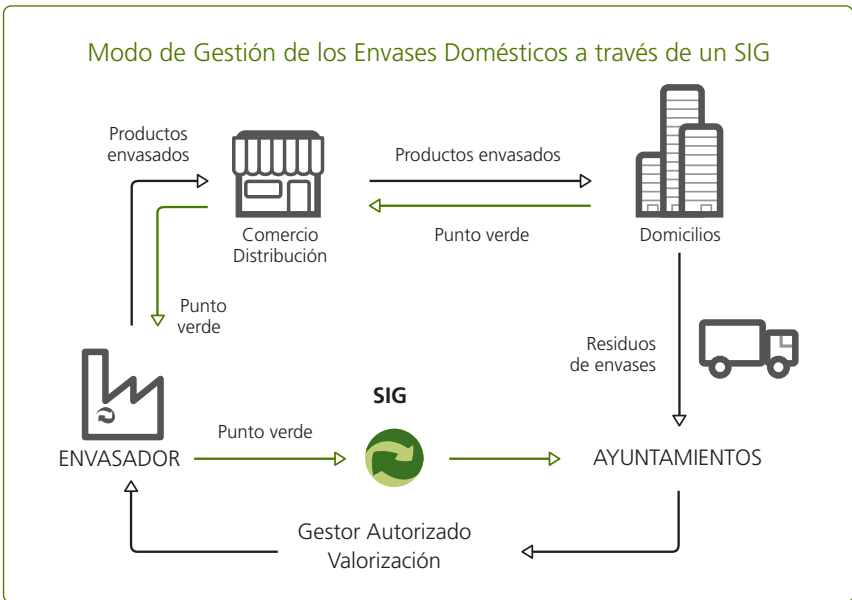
Modo de Gestión de los Envases Domésticos a través de un SIG

Productos envasados

Comercio Distribución

Productos envasados

Punto verde

Domicilios

Punto verde

Residuos de envases

SIG

Punto verde

ENVASADOR

AYUNTAMIENTOS

Gestor Autorizado Valorización